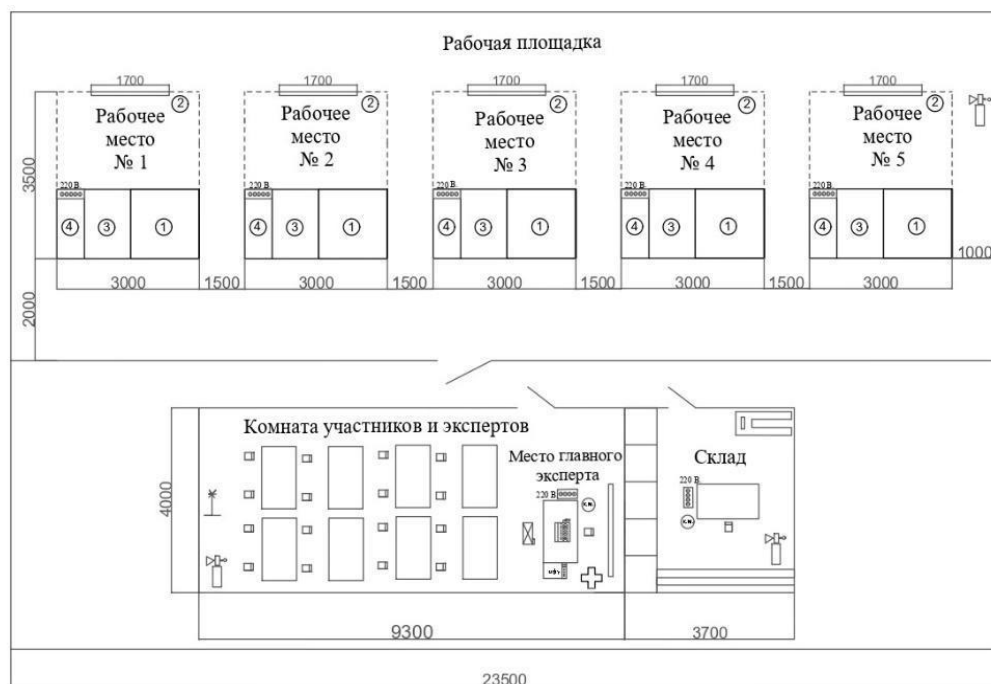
Рабочая площадка

1700
Рабочее место № 1
②
220 В
④ ③ ①

1700
Рабочее место № 2
②
220 В
④ ③ ①

1700
Рабочее место № 3
②
220 В
④ ③ ①

1700
Рабочее место № 4
②
220 В
④ ③ ①

1700
Рабочее место № 5
②
220 В
④ ③ ①

3500
1000
3000 1500 3000 1500 3000 1500 3000 1500 3000
2000

Комната участников и экспертов
Место главного эксперта
220 В
Склад
220 В
4000
9300
3700
23500